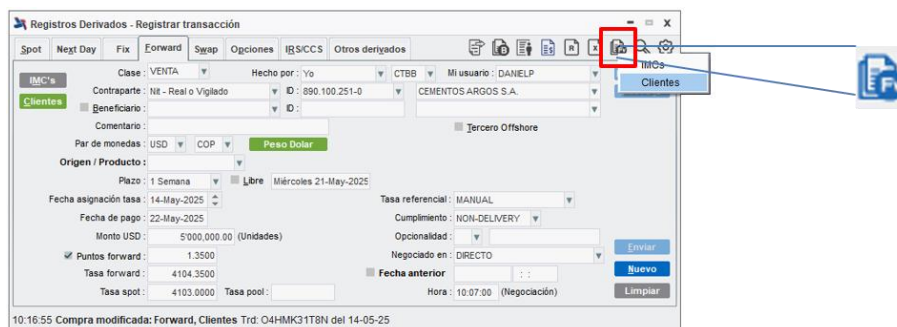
Registros Derivados - Registrar transacción

Spot | Next Day | Fix | Forward | Swap | Opciones | IRS/CCS | Otros derivados

IMCs
Clientes

IMC's
Clientes

Clase : VENTA
Hecho por : Yo
CTBB
Mi usuario : DANIELP
Contraparte : Nit - Real o Vigilado
ID : 890.100.251-0
CEMENTOS ARGOS S.A.
Beneficiario :
ID :
Comentario :
Tercero Offshore
Par de monedas : USD COP
Peso Dolar
Origen / Producto :
Plazo : 1 Semana
Libre
Miércoles 21-May-2025
Fecha asignación tasa : 14-May-2025
Tasa referencial : MANUAL
Fecha de pago : 22-May-2025
Cumplimiento : NON-DELIVERY
Monto USD : 5'000,000.00 (Unidades)
Opcionalidad :
Puntos forward : 1.3500
Negociado en : DIRECTO
Tasa forward : 4104.3500
Fecha anterior
: :
Tasa spot : 4103.0000
Tasa pool :
Hora : 10:07:00 (Negociación)
Enviar
Nuevo
Limpiar

10:16:55 Compra modificada: Forward, Clientes Trd: O4HMK31T8N del 14-05-25